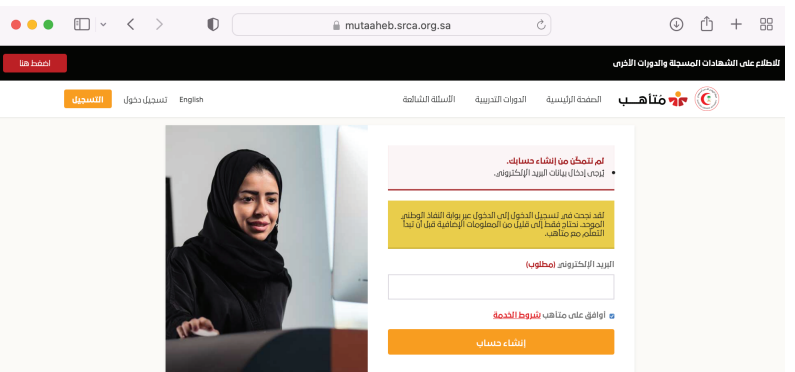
mutaaheb.srca.org.sa

للاطلاع على الشهادات المسجلة والدورات الأخرى

اضغط هنا

متاهب الصفحة الرئيسية الدورات التدريبية الأسئلة الشائعة English تسجيل دخول التسجيل

لم نتمكن من إنشاء حسابك.

• يُرجى إدخال بيانات البريد الإلكتروني.

لقد نجحت في تسجيل الدخول إلى الدخول عبر بوابة النفاذ الوطني الموحد. نحتاج فقط إلى قليل من المعلومات الإضافية قبل أن تبدأ التعلم مع متاهب.

البريد الإلكتروني: (مطلوب)

أوافق على متاهب شروط الخدمة

إنشاء حساب